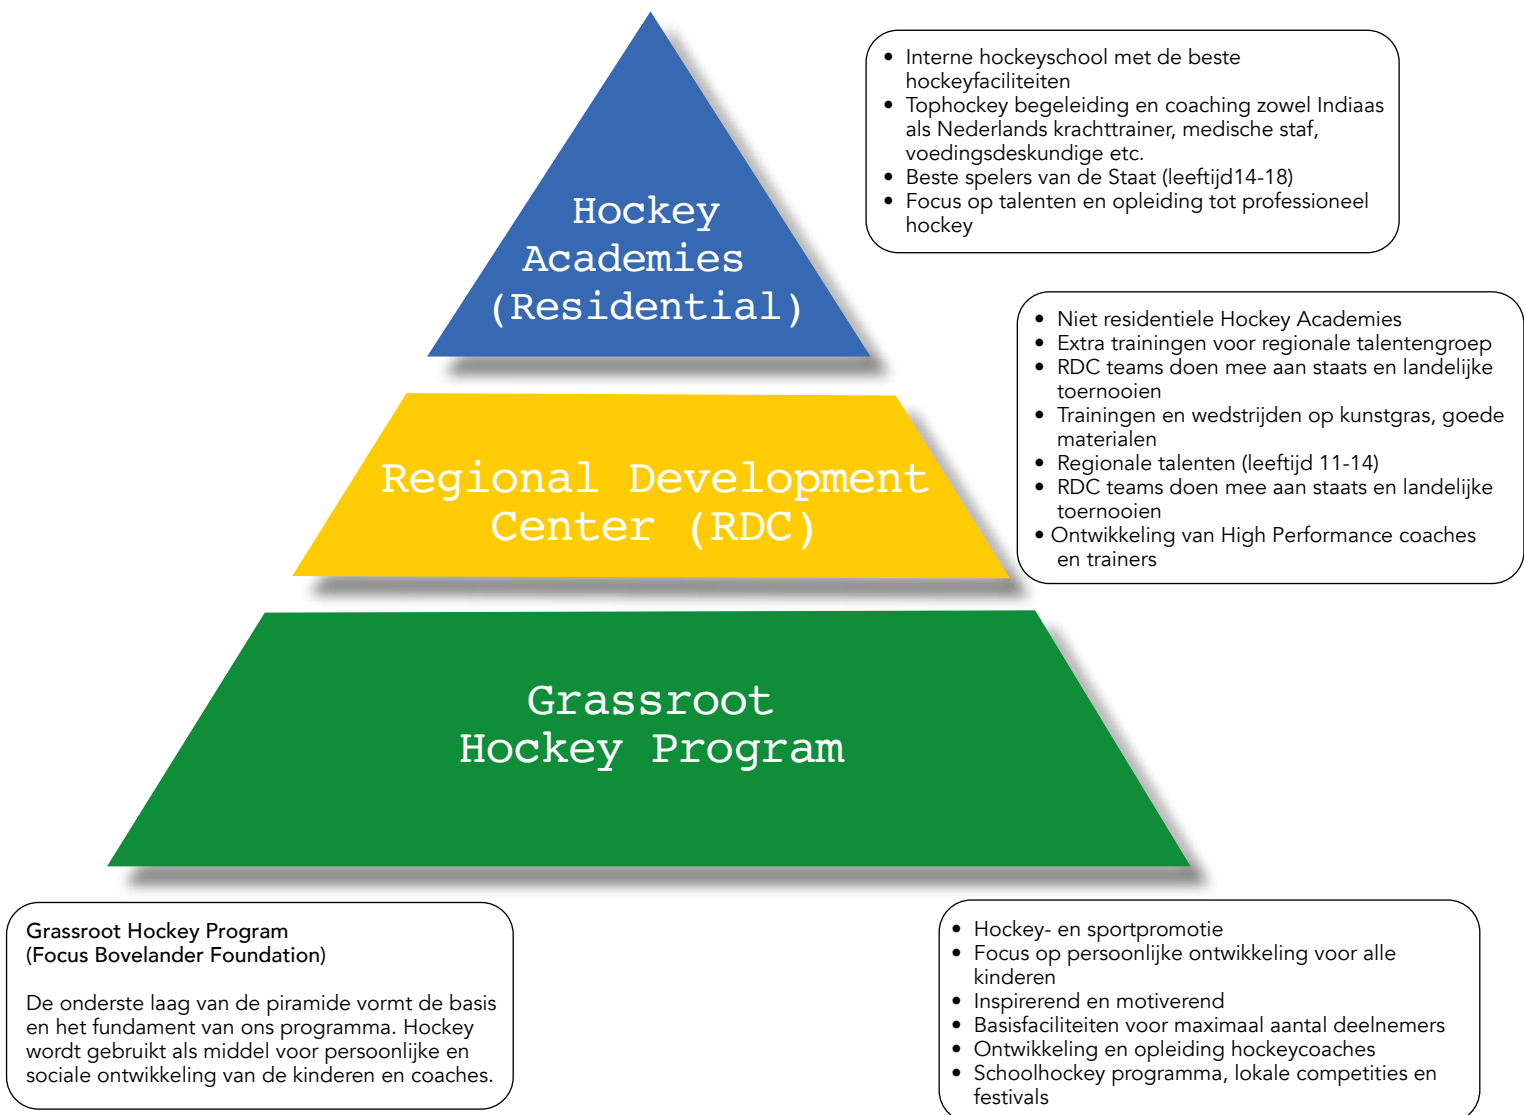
Hockey Academies (Residential)

- Interne hockeyschool met de beste hockeyfaciliteiten
- Tophockey begeleiding en coaching zowel Indiaas als Nederlands krachttrainer, medische staf, voedingsdeskundige etc.
- Beste spelers van de Staat (leeftijd14-18)
- Focus op talenten en opleiding tot professioneel hockey

Regional Development Center (RDC)

- Niet residentiele Hockey Academies
- Extra trainingen voor regionale talentengroep
- RDC teams doen mee aan staats en landelijke toernooien
- Trainingen en wedstrijden op kunstgras, goede materialen
- Regionale talenten (leeftijd 11-14)
- RDC teams doen mee aan staats en landelijke toernooien
- Ontwikkeling van High Performance coaches en trainers

Grassroot Hockey Program

Grassroot Hockey Program
(Focus Bovelander Foundation)

De onderste laag van de piramide vormt de basis en het fundament van ons programma. Hockey wordt gebruikt als middel voor persoonlijke en sociale ontwikkeling van de kinderen en coaches.

- Hockey- en sportpromotie
- Focus op persoonlijke ontwikkeling voor alle kinderen
- Inspirerend en motiverend
- Basisfaciliteiten voor maximaal aantal deelnemers
- Ontwikkeling en opleiding hockeycoaches
- Schoolhockey programma, lokale competities en festivals